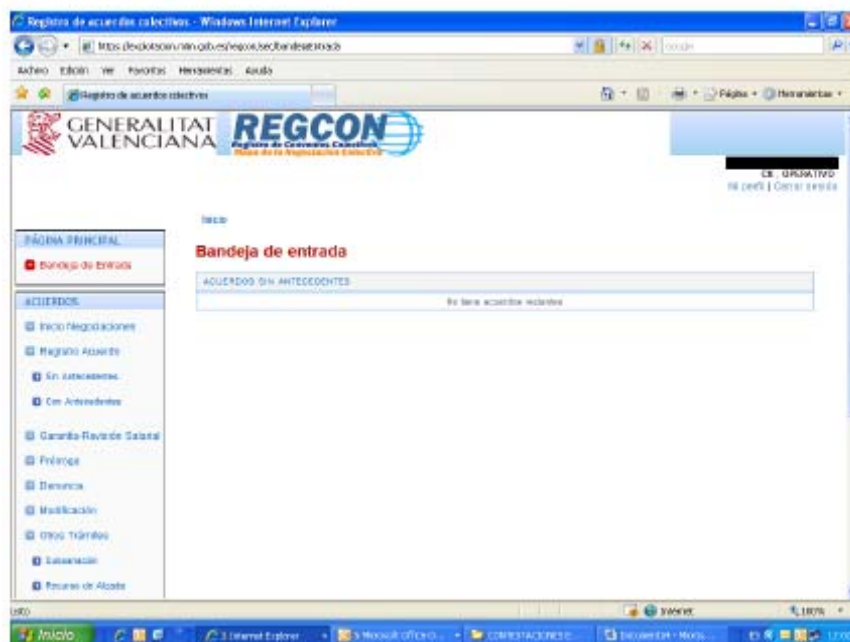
Registro de acuerdos colectivos - Windows Internet Explorer

https://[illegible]/regcon/sec/bandejaEntrada

Archivo Edición Ver Favoritos Herramientas Ayuda

Registro de acuerdos colectivos

Página Herramientas

GENERALITAT VALENCIANA

REGCON
Registro de Convenios Colectivos
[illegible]

CE. OPERATIVO
Mi perfil | Cerrar sesión

Inicio

PÁGINA PRINCIPAL
Bandeja de Entrada

ACUERDOS
Inicio Negociaciones
Registro Acuerdo
Sin antecedentes
Con Antecedentes
Garantía-Revisión Salarial
Prórroga
Denuncia
Modificación
Otros Trámites
Subsanación
Recurso de Alzada

Bandeja de entrada

ACUERDOS SIN ANTECEDENTES
No tiene acuerdos recientes

Listo

Internet

100%

Inicio

2 Internet Explorer

Microsoft Office

CONTESTACIONES

Documento - Micro...